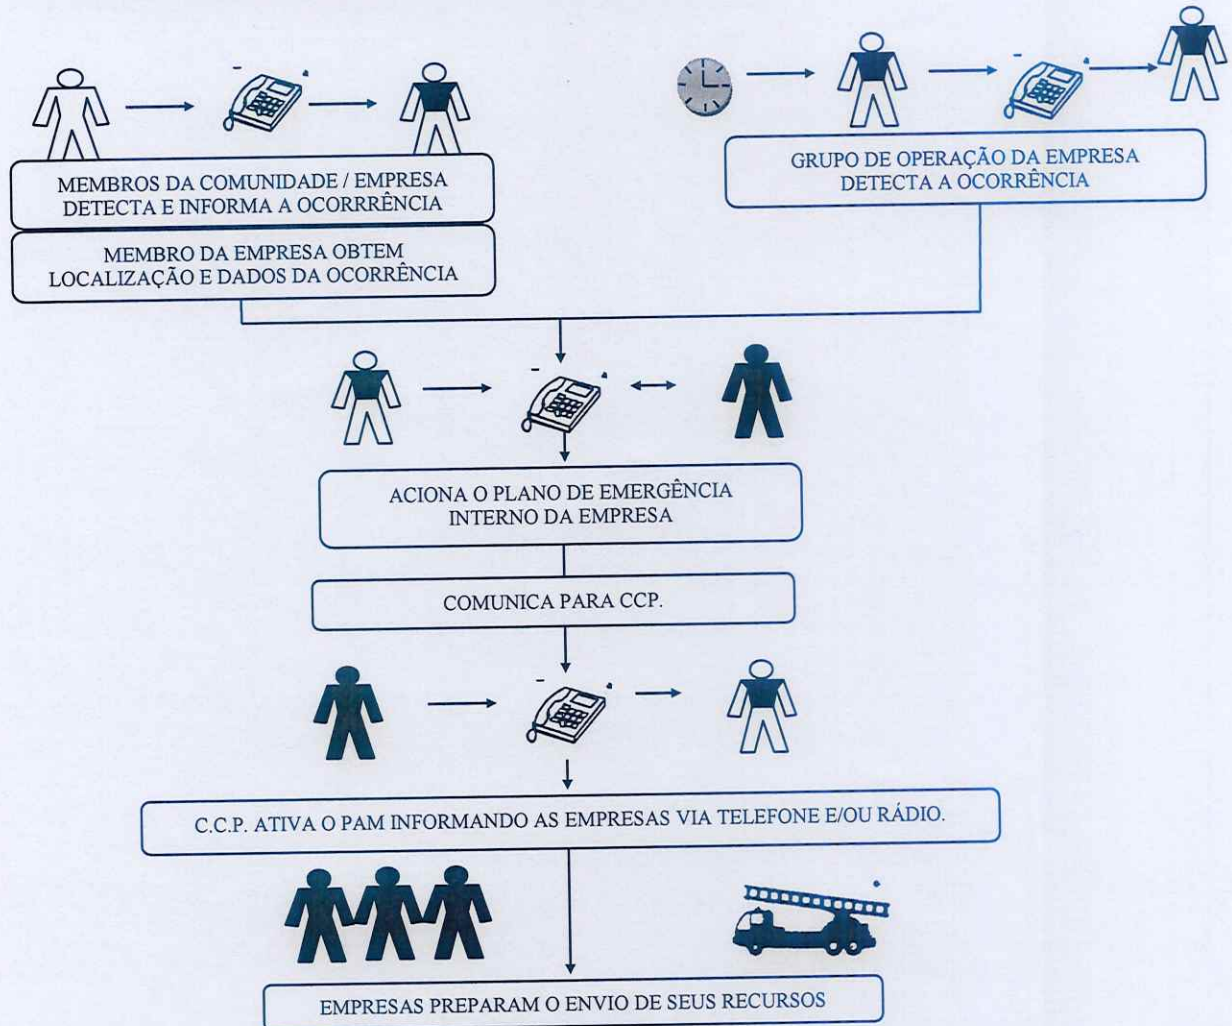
MEMBROS DA COMUNIDADE / EMPRESA DETECTA E INFORMA A OCORRRÊNCIA

MEMBRO DA EMPRESA OBTEM LOCALIZAÇÃO E DADOS DA OCORRÊNCIA

GRUPO DE OPERAÇÃO DA EMPRESA DETECTA A OCORRÊNCIA

ACIONA O PLANO DE EMERGÊNCIA INTERNO DA EMPRESA

COMUNICA PARA CCP.

C.C.P. ATIVA O PAM INFORMANDO AS EMPRESAS VIA TELEFONE E/OU RÁDIO.

EMPRESAS PREPARAM O ENVIO DE SEUS RECURSOS